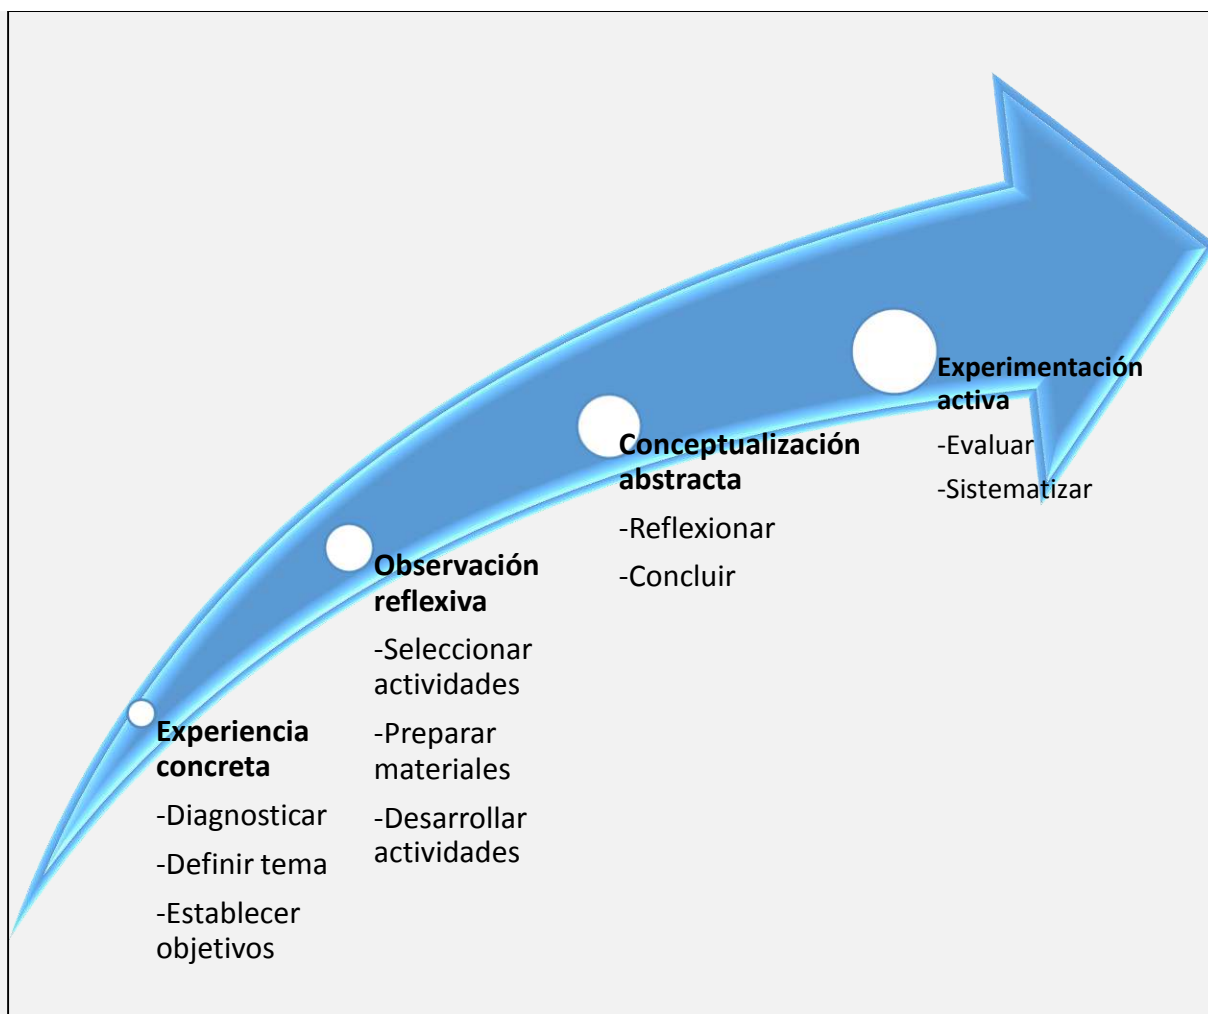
Experiencia concreta

-Diagnosticar

-Definir tema

-Establecer objetivos

Observación reflexiva

-Seleccionar actividades

-Preparar materiales

-Desarrollar actividades

Conceptualización abstracta

-Reflexionar

-Concluir

Experimentación activa

-Evaluar

-Sistematizar